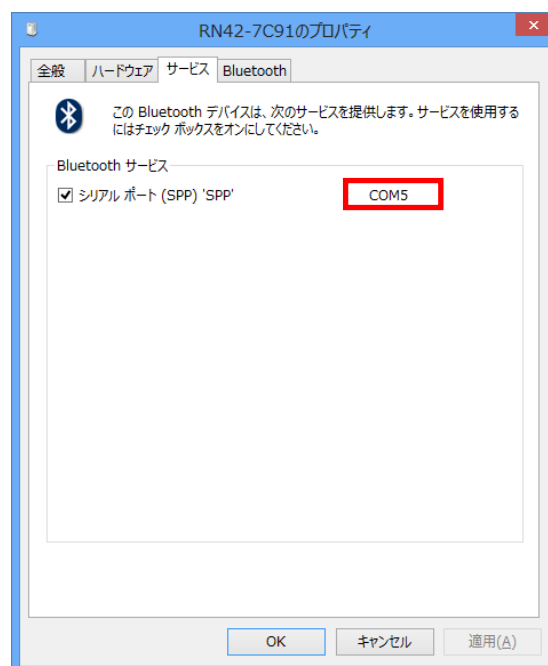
RN42-7C91のプロパティ

全般 ハードウェア サービス Bluetooth

この Bluetooth デバイスは、次のサービスを提供します。サービスを使用するにはチェック ボックスをオンにしてください。

Bluetooth サービス

☑ シリアル ポート (SPP) 'SPP' COM5

OK キャンセル 適用(A)